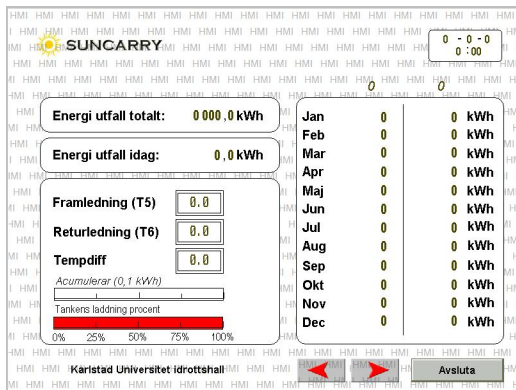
SUNCARRY

0 - 0 - 0
0 :00

0 0

Energi utfall totalt: 0000,0 kWh

Energi utfall idag: 0,0 kWh

Framledning (T5) 0.0

Returledning (T6) 0.0

Tempdiff 0.0

Acumulerar (0,1 kWh)

Tankens laddning procent

0% 25% 50% 75% 100%

| | | | |
|---|---|---|---|
| Jan | 0 | 0 | kWh |
| Feb | 0 | 0 | kWh |
| Mar | 0 | 0 | kWh |
| Apr | 0 | 0 | kWh |
| Maj | 0 | 0 | kWh |
| Jun | 0 | 0 | kWh |
| Jul | 0 | 0 | kWh |
| Aug | 0 | 0 | kWh |
| Sep | 0 | 0 | kWh |
| Okt | 0 | 0 | kWh |
| Nov | 0 | 0 | kWh |
| Dec | 0 | 0 | kWh |

Karlstad Universitet idrottshall

Avsluta